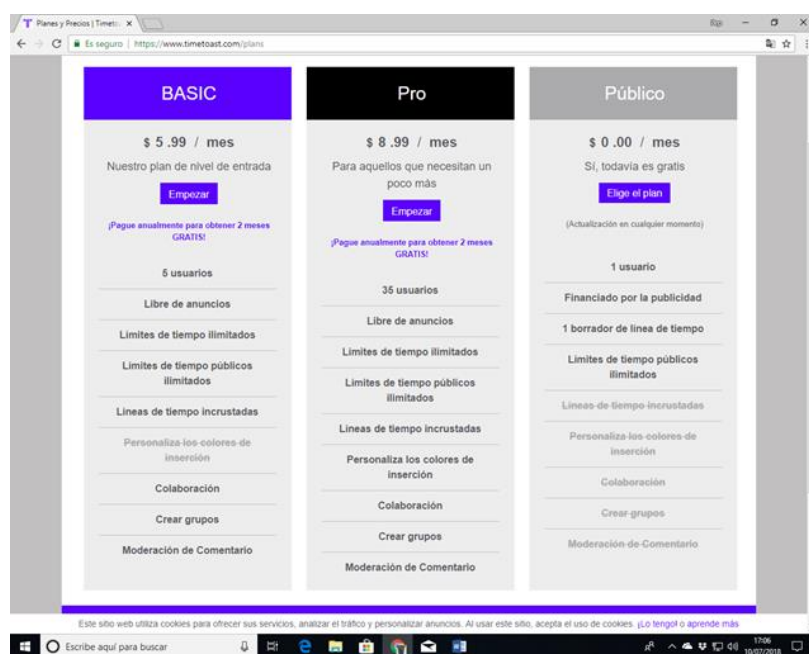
Planes y Precios | Timeto ×

Es seguro | https://www.timetoast.com/plans

BASIC

$ 5 .99 / mes

Nuestro plan de nivel de entrada

Empezar

¡Pague anualmente para obtener 2 meses GRATIS!

5 usuarios

Libre de anuncios

Limites de tiempo ilimitados

Limites de tiempo públicos ilimitados

Lineas de tiempo incrustadas

Personaliza los colores de inserción

Colaboración

Crear grupos

Moderación de Comentario

Pro

$ 8 .99 / mes

Para aquellos que necesitan un poco más

Empezar

¡Pague anualmente para obtener 2 meses GRATIS!

35 usuarios

Libre de anuncios

Limites de tiempo ilimitados

Limites de tiempo públicos ilimitados

Lineas de tiempo incrustadas

Personaliza los colores de inserción

Colaboración

Crear grupos

Moderación de Comentario

Público

$ 0 .00 / mes

Sí, todavía es gratis

Elige el plan

(Actualización en cualquier momento)

1 usuario

Financiado por la publicidad

1 borrador de linea de tiempo

Limites de tiempo públicos ilimitados

Lineas de tiempo incrustadas

Personaliza los colores de inserción

Colaboración

Crear grupos

Moderación de Comentario

Este sitio web utiliza cookies para ofrecer sus servicios, analizar el tráfico y personalizar anuncios. Al usar este sitio, acepta el uso de cookies. ¡Lo tengo! o aprende más

Escribe aquí para buscar

17:06
10/02/2018